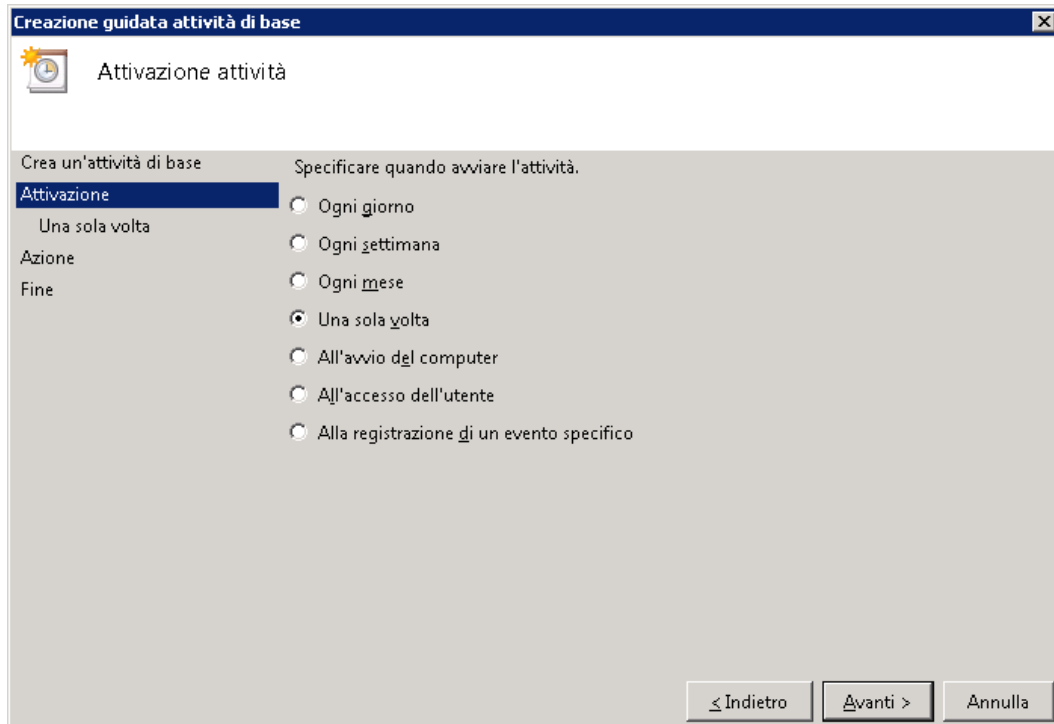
Creazione guidata attività di base

Attivazione attività

Crea un'attività di base
Attivazione
Una sola volta
Azione
Fine

Specificare quando avviare l'attività.

Ogni giorno
Ogni settimana
Ogni mese
Una sola volta
All'avvio del computer
All'accesso dell'utente
Alla registrazione di un evento specifico

< Indietro
Avanti >
Annulla